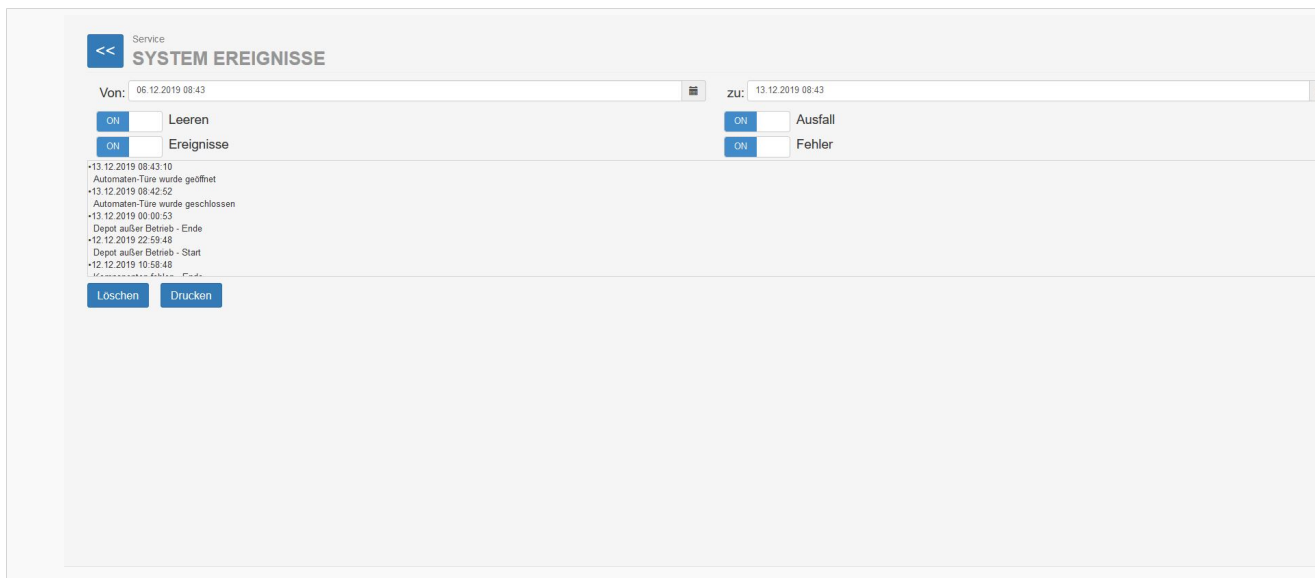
<<
Service
SYSTEM EREIGNISSE

Von: 06.12.2019 08:43
zu: 13.12.2019 08:43

ON Leeren
ON Ausfall
ON Ereignisse
ON Fehler

•13.12.2019 08:43:10
Automaten-Türe wurde geöffnet
•13.12.2019 08:42:52
Automaten-Türe wurde geschlossen
•13.12.2019 00:00:53
Depot außer Betrieb - Ende
•12.12.2019 22:59:48
Depot außer Betrieb - Start
•12.12.2019 10:58:48
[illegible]

Löschen
Drucken